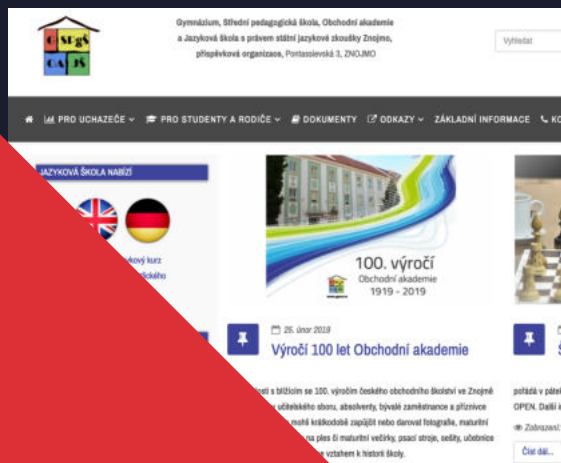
G SPgŠ
OA JŠ

Gymnázium, Střední pedagogická škola, Obchodní akademie a Jazyková škola s právem státní jazykové zkoušky Znojmo, příspěvková organizace, Pontassievská 3, ZNOJMO

Vyhledat

PRO UCHAZEČE PRO STUDENTY A RODIČE DOKUMENTY ODKAZY ZÁKLADNÍ INFORMACE KO

JAZYKOVÁ ŠKOLA NABÍZÍ

kový kurz
lického

100. výročí
Obchodní akademie
1919 - 2019

25. únor 2019

Výročí 100 let Obchodní akademie

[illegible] s blížícím se 100. výročím českého obchodního školství ve Znojmě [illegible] učitelského sboru, absolventy, bývalé zaměstnance a příznivce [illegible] mohli krátkodobě zapůjčit nebo darovat fotografie, maturitní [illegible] na ples či maturitní večírky, psací stroje, sešity, učebnice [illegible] vztahem k historii školy.

pořádá v pátek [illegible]
OPEN. Další i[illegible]

Zobrazení:

Číst dál...